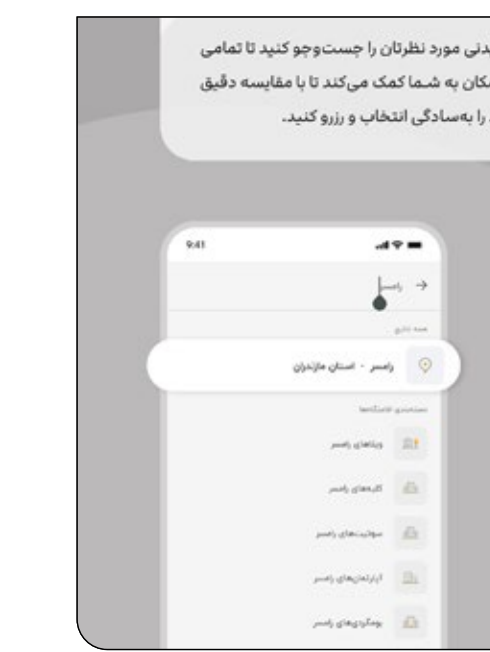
دنی مورد نظرتان را جست‌وجو کنید تا تمامی
کان به شما کمک می‌کند تا با مقایسه دقیق
را به‌سادگی انتخاب و رزرو کنید.

9:41

رامس

همه نتایج

رامسر - استان مازندران

دسته‌بندی اقامتگاه‌ها

ویلاهای رامسر

کلبه‌های رامسر

سوئیت‌های رامسر

آپارتمان‌های رامسر

بومگردی‌های رامسر